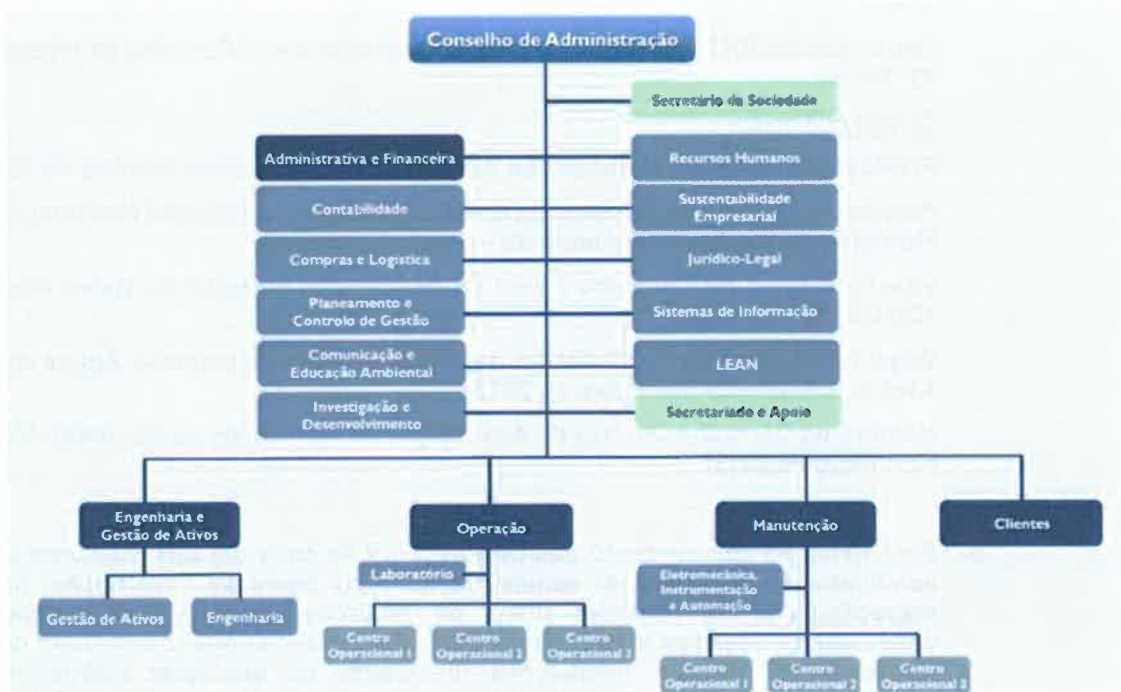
Conselho de Administração

Secretário da Sociedade

Administrativa e Financeira

Recursos Humanos

Contabilidade

Sustentabilidade Empresarial

Compras e Logística

Jurídico-Legal

Planeamento e Controlo de Gestão

Sistemas de Informação

Comunicação e Educação Ambiental

LEAN

Investigação e Desenvolvimento

Secretariado e Apoio

Engenharia e Gestão de Ativos

Operação

Manutenção

Clientes

Laboratório

Eletromecânica, Instrumentação e Automação

Gestão de Ativos

Engenharia

Centro Operacional 1

Centro Operacional 2

Centro Operacional 3

Centro Operacional 1

Centro Operacional 2

Centro Operacional 3